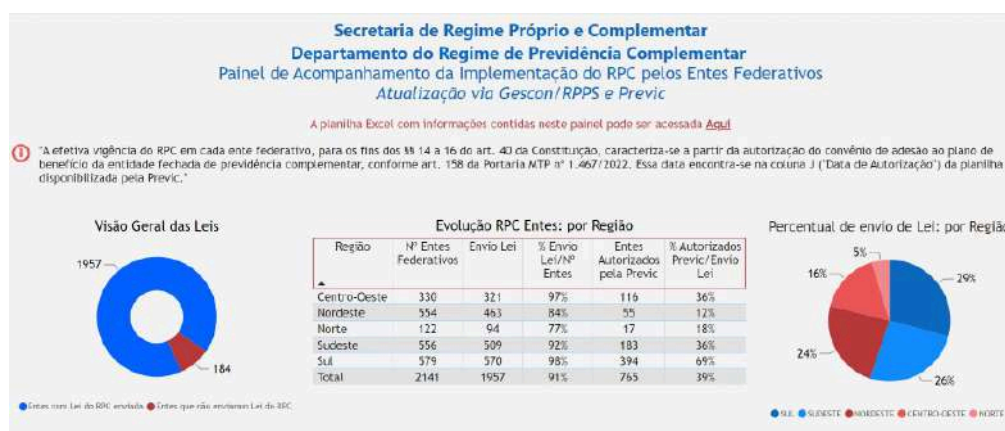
Secretaria de Regime Próprio e Complementar
Departamento do Regime de Previdência Complementar
Painel de Acompanhamento da Implementação do RPC pelos Entes Federativos
Atualização via Gescon/RPPS e Previc

A planilha Excel com informações contidas neste painel pode ser acessada Aqui

"A efetiva vigência do RPC em cada ente federativo, para os fins dos §§ 14 a 16 do art. 40 da Constituição, caracteriza-se a partir da autorização do convênio de adesão ao plano de benefício da entidade fechada de previdência complementar, conforme art. 158 da Portaria MTP nº 1.467/2022. Essa data encontra-se na coluna J ("Data de Autorização") da planilha disponibilizada pela Previc."

Visão Geral das Leis

1957

184

Entes com Lei do RPC enviada Entes que não enviaram Lei do RPC

Evolução RPC Entes: por Região

| Região | Nº Entes Federativos | Envio Lei | % Envio Lei/Nº Entes | Entes Autorizados pela Previc | % Autorizados Previc/Envio Lei |
|---|---|---|---|---|---|
| Centro-Oeste | 330 | 321 | 97% | 116 | 36% |
| Nordeste | 554 | 463 | 84% | 55 | 12% |
| Norte | 122 | 94 | 77% | 17 | 18% |
| Sudeste | 556 | 509 | 92% | 183 | 36% |
| Sul | 579 | 570 | 98% | 394 | 69% |
| Total | 2141 | 1957 | 91% | 765 | 39% |

Percentual de envio de Lei: por Regiã

5%
16%
29%
24%
26%

SUL SUDESTE NORDESTE CENTRO-OESTE NORTE